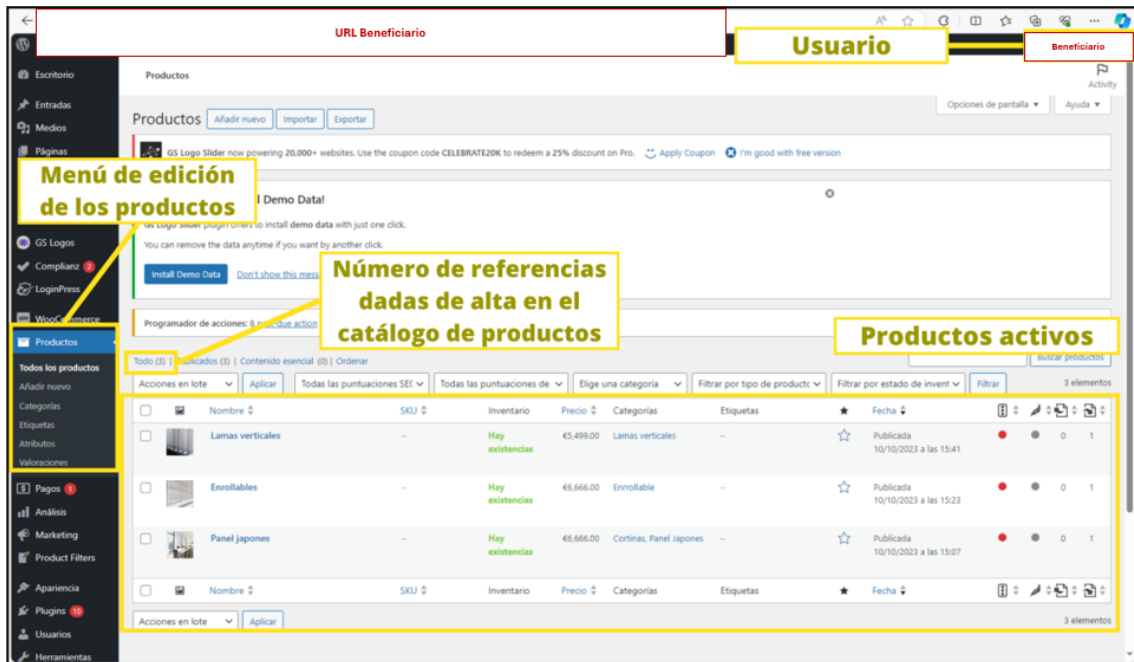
URL Beneficiario

Usuario

Beneficiario

Escritorio
Entradas
Medios
Páginas

Menú de edición de los productos

GS Logos
Complianz 2
LoginPress
WooCommerce
Productos
Todos los productos
Añadir nuevo
Categorías
Etiquetas
Atributos
Valoraciones
Pagos 1
Análisis
Marketing
Product Filters
Apariencia
Plugins 10
Usuarios
Herramientas

Productos

Activity

Opciones de pantalla ▾ Ayuda ▾

Productos Añadir nuevo Importar Exportar

GS Logo Slider now powering 20,000+ websites. Use the coupon code CELEBRATE20K to redeem a 25% discount on Pro. Apply Coupon I'm good with free version

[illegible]l Demo Data!

GS Logo Slider plugin offers to install demo data with just one click.

You can remove the data anytime if you want by another click.

Install Demo Data Don't show this mess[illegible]

Número de referencias dadas de alta en el catálogo de productos

Programador de acciones: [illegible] acción

Productos activos

Todo (3) | Publicados (3) | Contenido esencial (0) | Ordenar

Buscar productos

Acciones en lote Aplicar Todas las puntuaciones SEO Todas las puntuaciones de Elige una categoría Filtrar por tipo de producto Filtrar por estado de invent Filtrar 3 elementos

| | | Nombre | SKU | Inventario | Precio | Categorías | Etiquetas | ★ | Fecha | | | | |
|---|---|---|---|---|---|---|---|---|---|---|---|---|---|
| | | Lamas verticales | – | Hay existencias | €5,499.00 | Lamas verticales | – | ☆ | Publicada 10/10/2023 a las 15:41 | | | 0 | 1 |
| | | Enrollables | – | Hay existencias | €6,666.00 | Enrrollable | – | ☆ | Publicada 10/10/2023 a las 15:23 | | | 0 | 1 |
| | | Panel japones | – | Hay existencias | €6,666.00 | Cortinas, Panel Japones | – | ☆ | Publicada 10/10/2023 a las 15:07 | | | 0 | 1 |
| | | Nombre | SKU | Inventario | Precio | Categorías | Etiquetas | ★ | Fecha | | | | |

Acciones en lote Aplicar 3 elementos